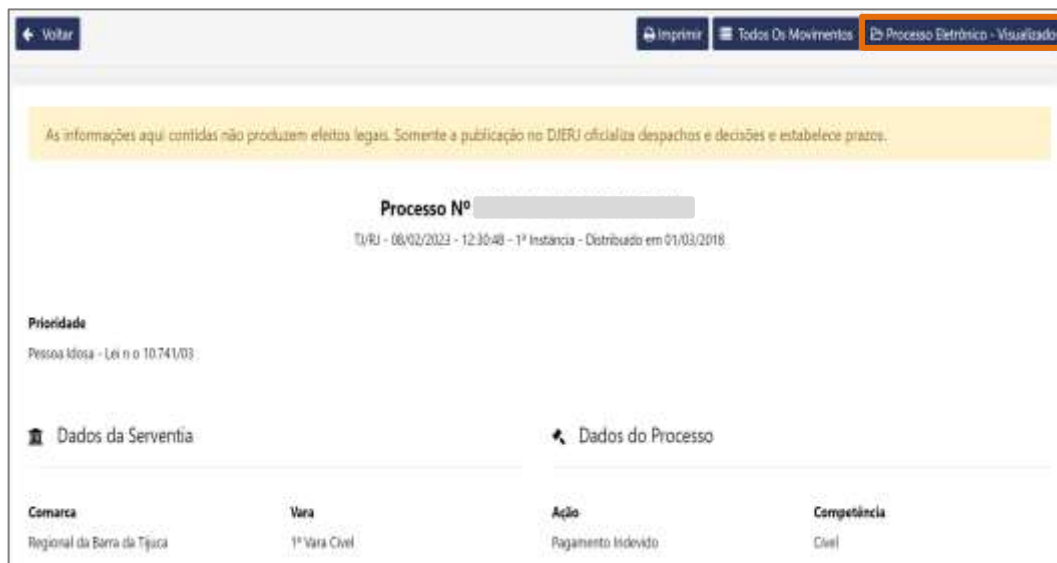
Voltar

Imprimir Todos Os Movimentos Processo Eletrônico - Visualizado

As informações aqui contidas não produzem efeitos legais. Somente a publicação no DJERJ oficializa despachos e decisões e estabelece prazos.

Processo Nº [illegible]

TJ/RJ - 08/02/2023 - 12:30:48 - 1ª Instância - Distribuído em 01/03/2018

Prioridade

Pessoa Idosa - Lei n o 10.741/03

Dados da Serventia

Dados do Processo

Comarca

Regional da Barra da Tijuca

Vara

1ª Vara Cível

Ação

Pagamento Indevido

Competência

Cível